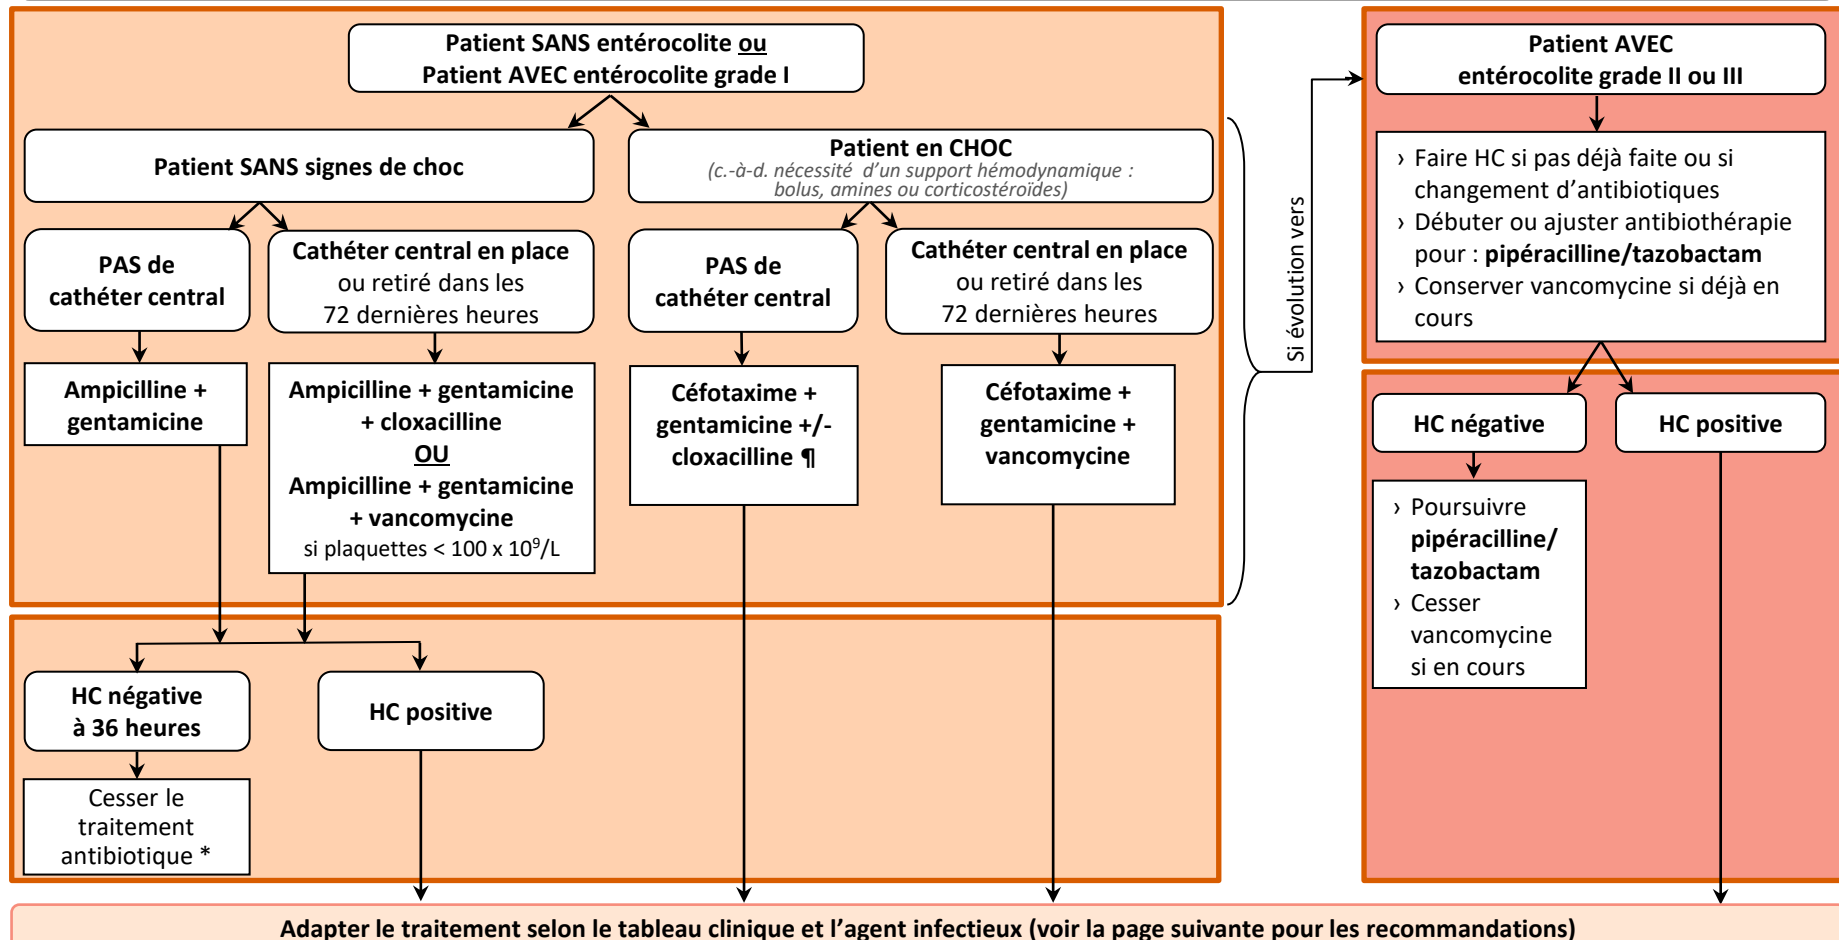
Patient SANS entérocolite ou
Patient AVEC entérocolite grade I

Patient SANS signes de choc

Patient en CHOC
(c.-à-d. nécessité d'un support hémodynamique : bolus, amines ou corticostéroïdes)

PAS de cathéter central

Cathéter central en place ou retiré dans les 72 dernières heures

PAS de cathéter central

Cathéter central en place ou retiré dans les 72 dernières heures

Ampicilline + gentamicine

Ampicilline + gentamicine + cloxacilline
OU
Ampicilline + gentamicine + vancomycine
si plaquettes < 100 x $10^9$/L

Céfotaxime + gentamicine +/- cloxacilline ¶

Céfotaxime + gentamicine + vancomycine

Si évolution vers

Patient AVEC entérocolite grade II ou III

› Faire HC si pas déjà faite ou si changement d'antibiotiques
› Débuter ou ajuster antibiothérapie pour : pipéracilline/tazobactam
› Conserver vancomycine si déjà en cours

HC négative

HC positive

› Poursuivre pipéracilline/ tazobactam
› Cesser vancomycine si en cours

HC négative à 36 heures

HC positive

Cesser le traitement antibiotique *

Adapter le traitement selon le tableau clinique et l'agent infectieux (voir la page suivante pour les recommandations)